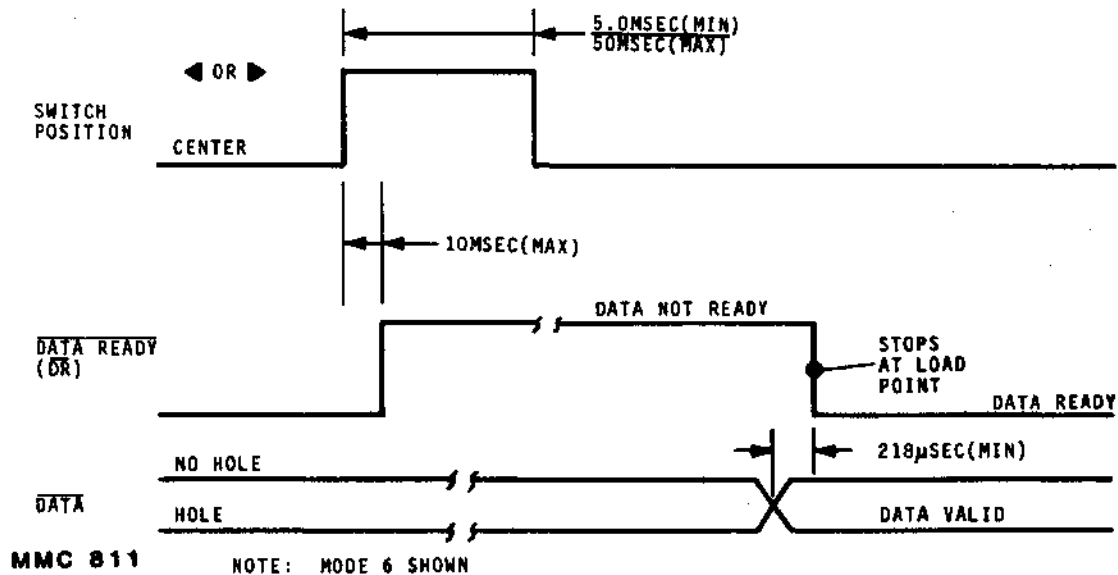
5.0MSEC(MIN)
50MSEC(MAX)

◀ OR ▶

SWITCH POSITION

CENTER

10MSEC(MAX)

DATA NOT READY

$\overline{\text{DATA READY}}$ ($\overline{\text{DR}}$)

STOPS AT LOAD POINT

DATA READY

218µSEC(MIN)

NO HOLE

$\overline{\text{DATA}}$

HOLE

DATA VALID

MMC 811

NOTE: MODE 6 SHOWN